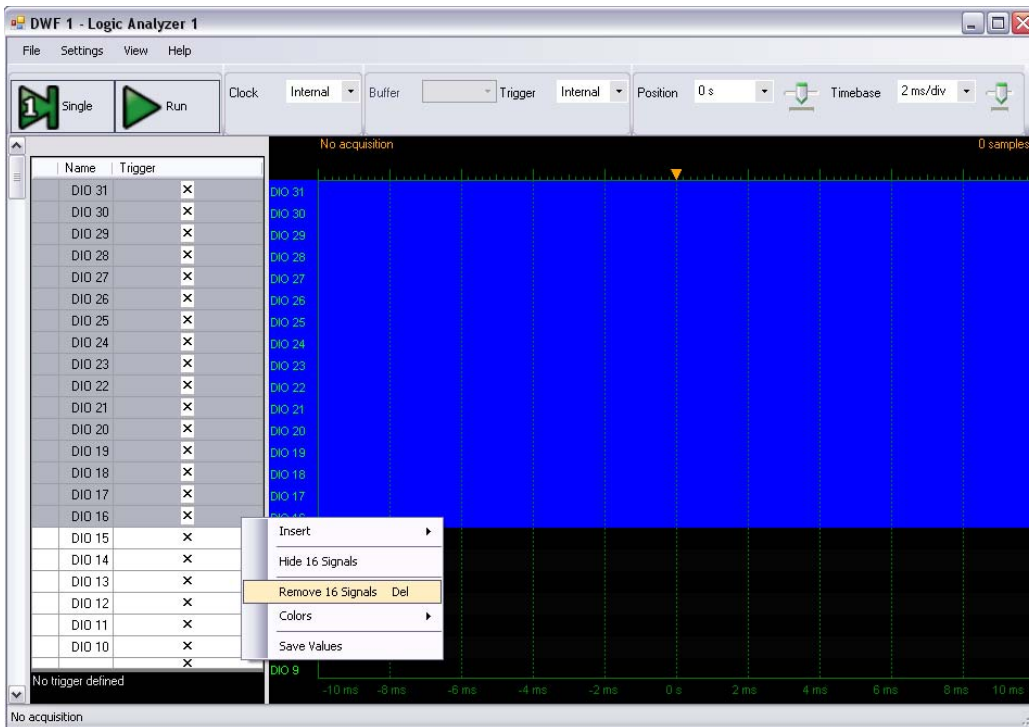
DWF 1 - Logic Analyzer 1

File Settings View Help

Single Run Clock Internal Buffer Trigger Internal Position 0 s Timebase 2 ms/div

No acquisition 0 samples

| Name | Trigger |
|---|---|
| DIO 31 | × |
| DIO 30 | × |
| DIO 29 | × |
| DIO 28 | × |
| DIO 27 | × |
| DIO 26 | × |
| DIO 25 | × |
| DIO 24 | × |
| DIO 23 | × |
| DIO 22 | × |
| DIO 21 | × |
| DIO 20 | × |
| DIO 19 | × |
| DIO 18 | × |
| DIO 17 | × |
| DIO 16 | × |
| DIO 15 | × |
| DIO 14 | × |
| DIO 13 | × |
| DIO 12 | × |
| DIO 11 | × |
| DIO 10 | × |
| | × |

DIO 31
DIO 30
DIO 29
DIO 28
DIO 27
DIO 26
DIO 25
DIO 24
DIO 23
DIO 22
DIO 21
DIO 20
DIO 19
DIO 18
DIO 17
DIO 9

Insert
Hide 16 Signals
Remove 16 Signals Del
Colors
Save Values

No trigger defined

-10 ms -8 ms -6 ms -4 ms -2 ms 0 s 2 ms 4 ms 6 ms 8 ms 10 ms

No acquisition